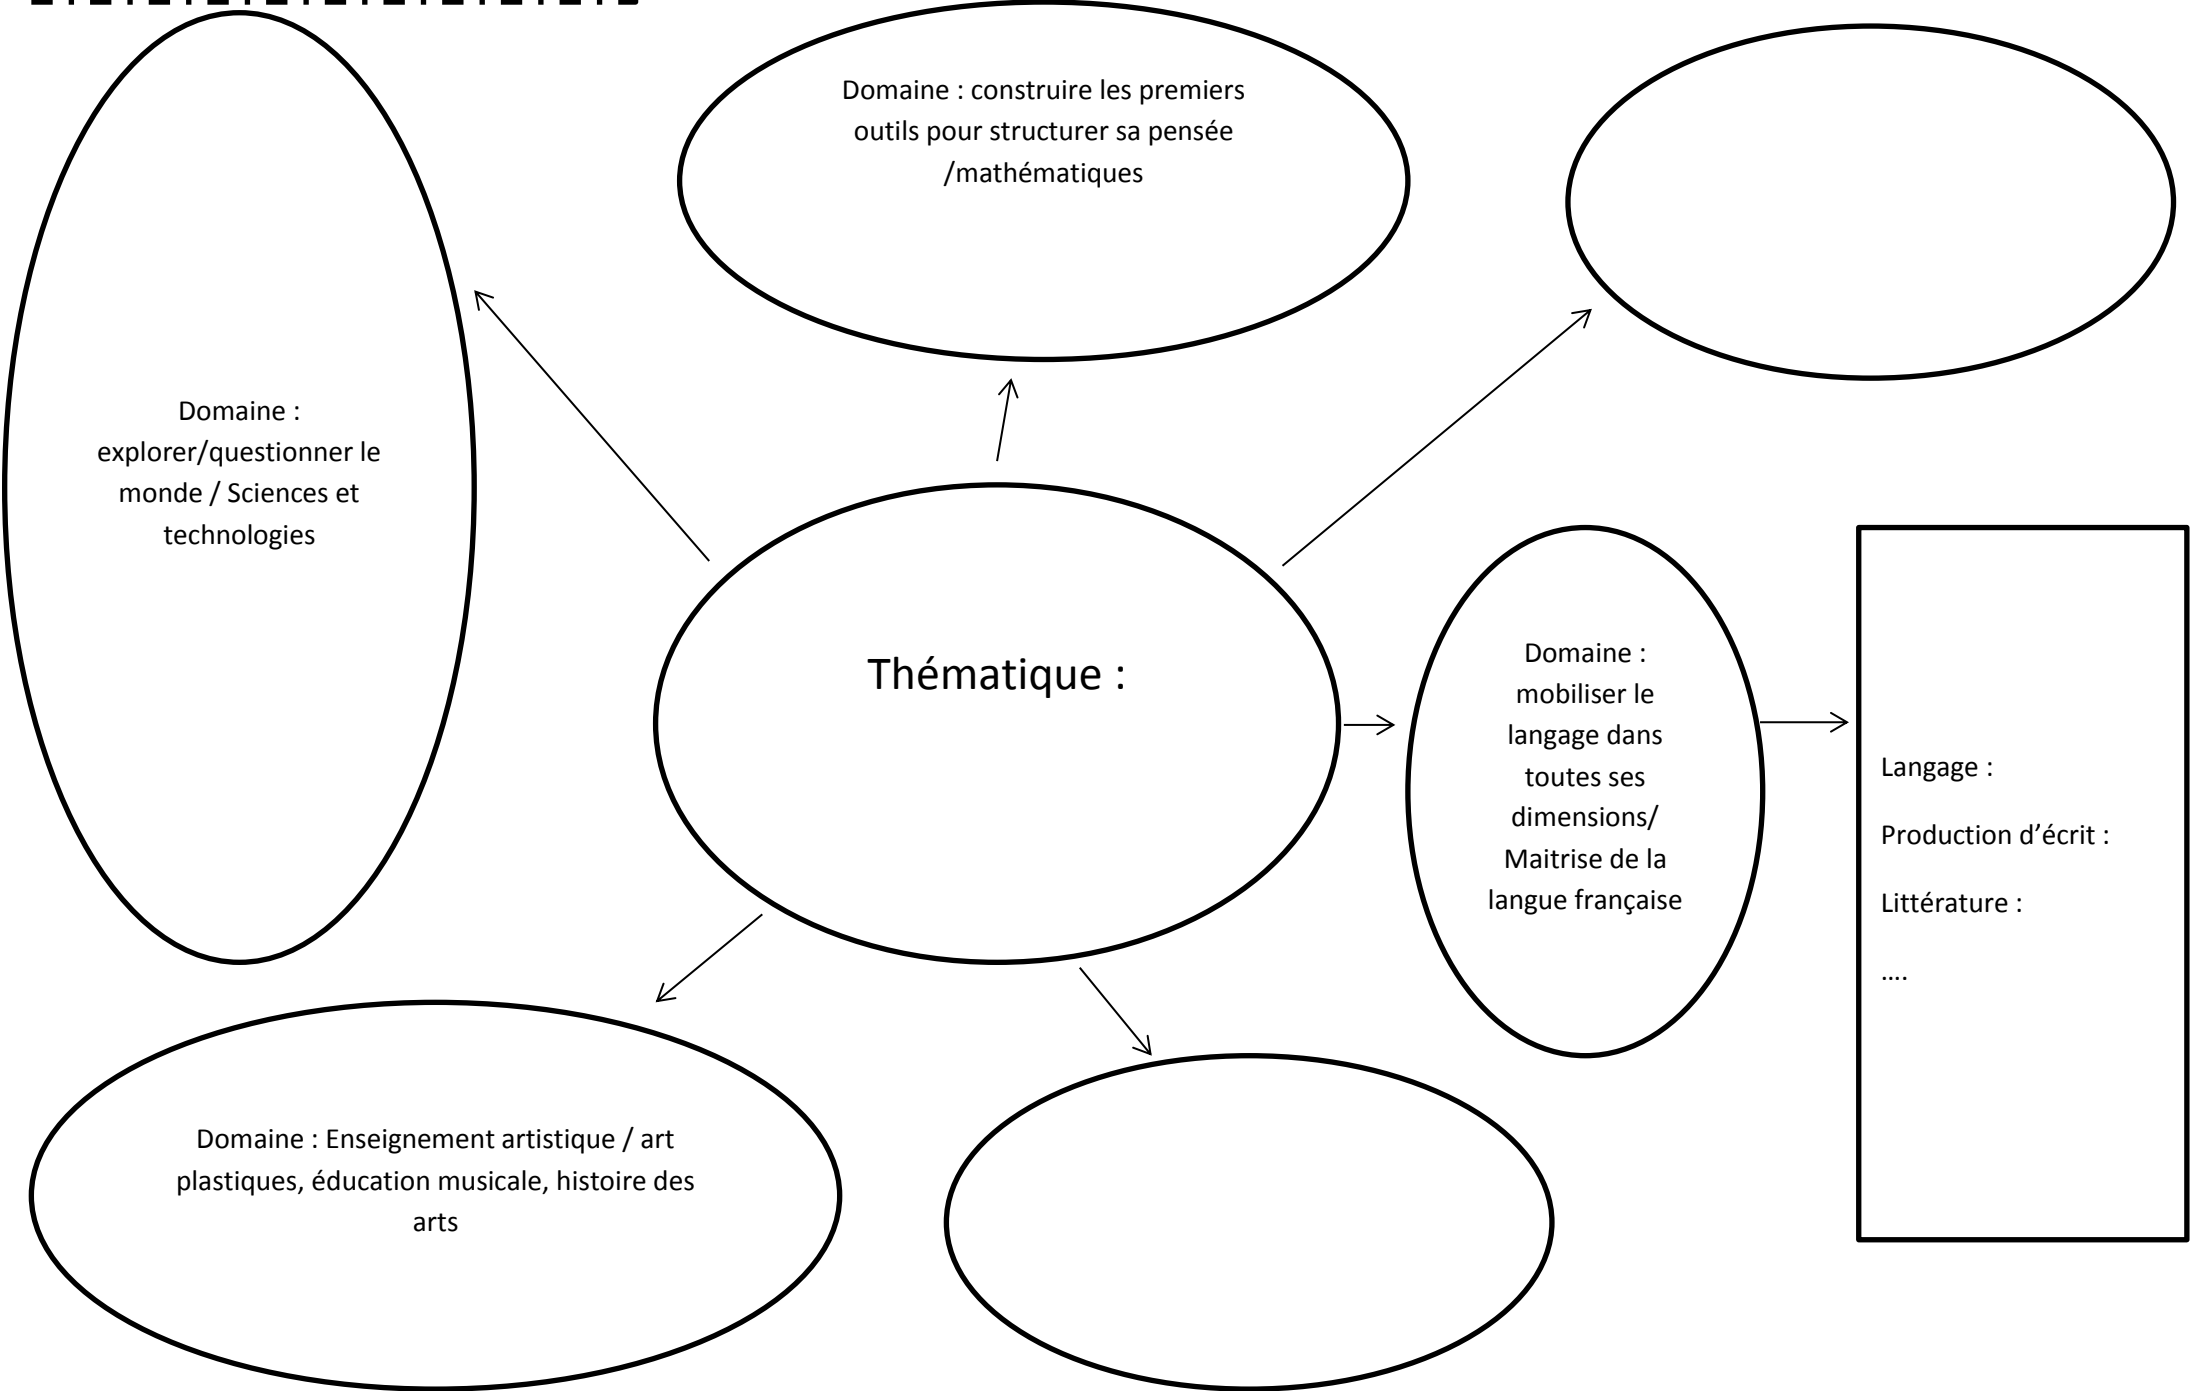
Domaine : explorer/questionner le monde / Sciences et technologies

Domaine : construire les premiers outils pour structurer sa pensée /mathématiques

Thématique :

Domaine : mobiliser le langage dans toutes ses dimensions/ Maitrise de la langue française

Langage :

Production d'écrit :

Littérature :

….

Domaine : Enseignement artistique / art plastiques, éducation musicale, histoire des arts